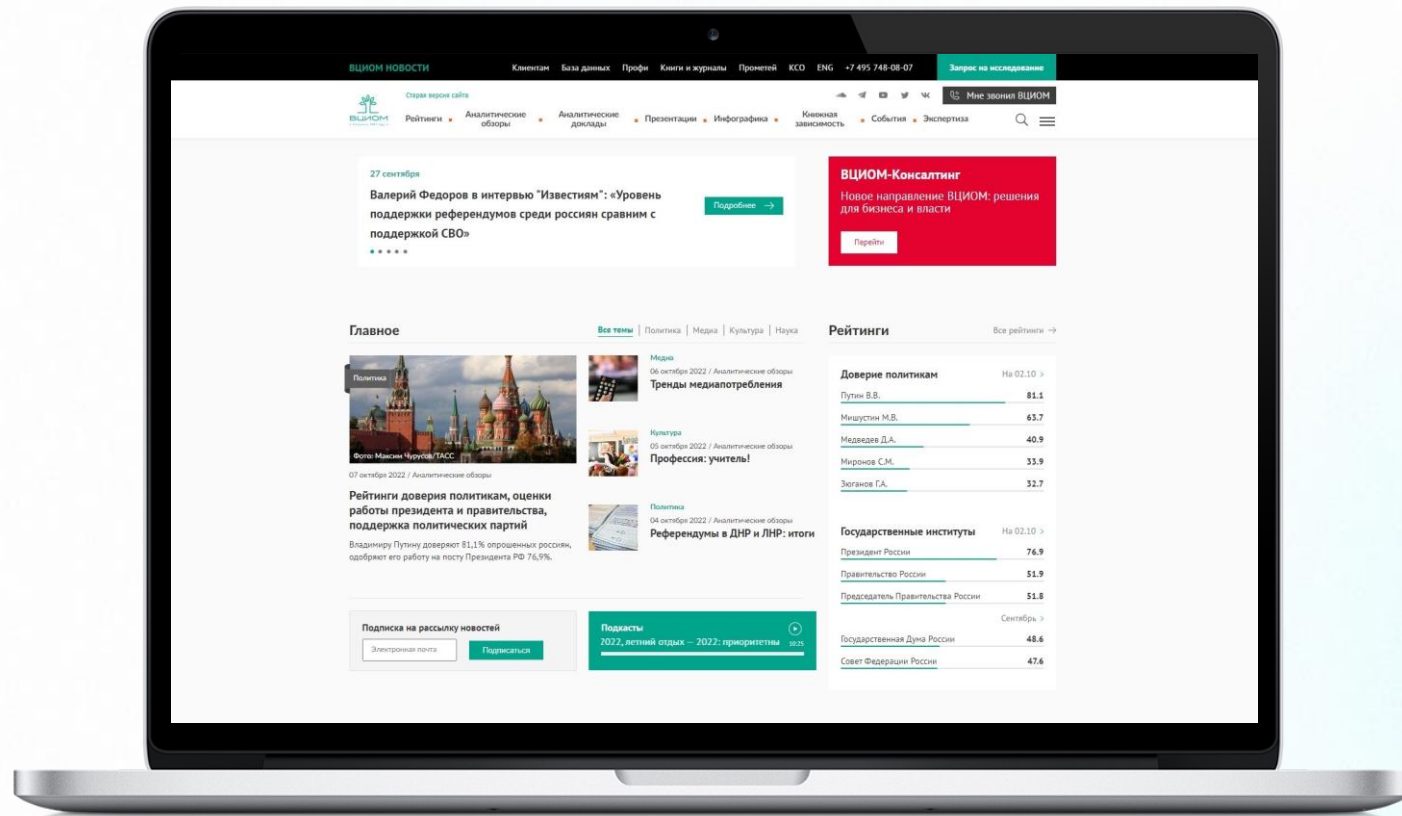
ВЦИОМ НОВОСТИ Клиентам База данных Профи Книги и журналы Прометей КСО ENG +7 495 748-08-07 Запрос на исследование

ВЦИОМ Старая версия сайта Рейтинги Аналитические обзоры Аналитические доклады Презентации Инфографика Кнопочная зависимость События Экспертиза Мне звонил ВЦИОМ

27 сентября

Валерий Федоров в интервью "Известиям": «Уровень поддержки референдумов среди россиян сравним с поддержкой СВО»

Подробнее →

ВЦИОМ-Консалтинг

Новое направление ВЦИОМ: решения для бизнеса и власти

Перейти

Главное

Все темы | Политика | Медиа | Культура | Наука

Политика

Фото: Максим Чурусов/ТАСС

07 октября 2022 / Аналитические обзоры

Рейтинги доверия политикам, оценки работы президента и правительства, поддержка политических партий

Владимиру Путину доверяют 81,1% опрошенных россиян, одобряют его работу на посту Президента РФ 76,9%.

Медиа
06 октября 2022 / Аналитические обзоры
Тренды медиапотребления

Культура
05 октября 2022 / Аналитические обзоры
Профессия: учитель!

Политика
04 октября 2022 / Аналитические обзоры
Референдумы в ДНР и ЛНР: итоги

Подписка на рассылку новостей

Электронная почта Подписаться

Подкасты
2022, летний отдых – 2022: приоритеты 10:25

Рейтинги Все рейтинги →

Доверие политикам На 02.10 >

| Путин В.В. | 81.1 |
|---|---|
| Мишустин М.В. | 63.7 |
| Медведев Д.А. | 40.9 |
| Миронов С.М. | 33.9 |
| Зюганов Г.А. | 32.7 |

Государственные институты На 02.10 >

| Президент России | 76.9 |
|---|---|
| Правительство России | 51.9 |
| Председатель Правительства России | 51.8 |

Сентябрь >

| Государственная Дума России | 48.6 |
|---|---|
| Совет Федерации России | 47.6 |